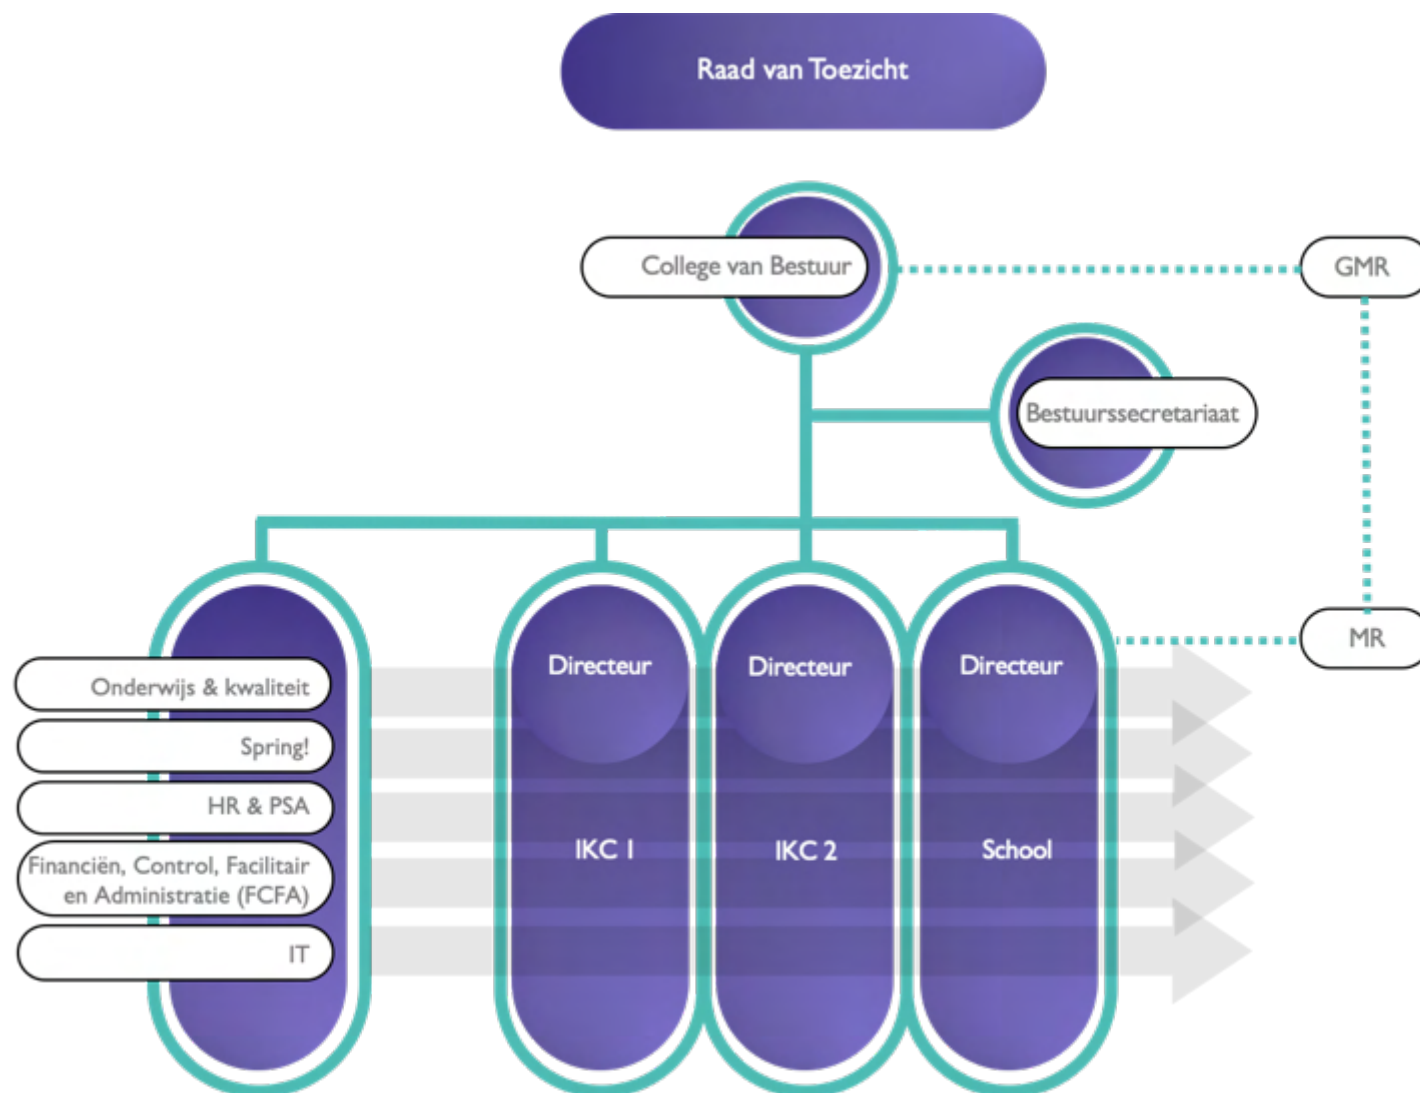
Raad van Toezicht

College van Bestuur

GMR

Bestuurssecretariaat

MR

Onderwijs & kwaliteit

Spring!

HR & PSA

Financiën, Control, Facilitair en Administratie (FCFA)

IT

Directeur

IKC 1

Directeur

IKC 2

Directeur

School